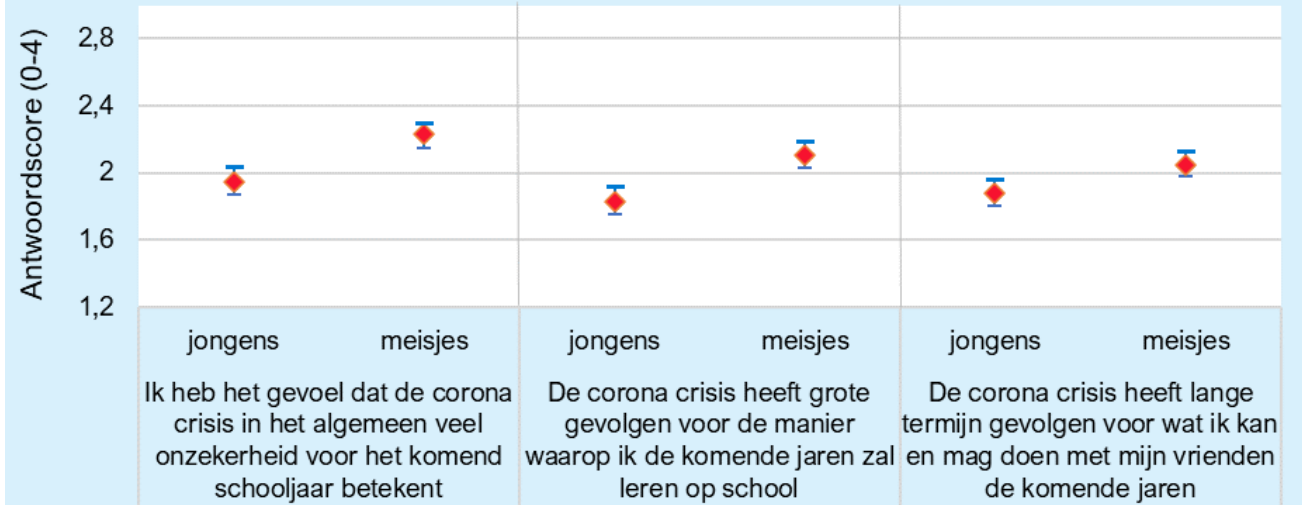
Antwoordscore (0-4)

2,8
2,4
2
1,6
1,2

jongens
meisjes
Ik heb het gevoel dat de corona crisis in het algemeen veel onzekerheid voor het komend schooljaar betekent

jongens
meisjes
De corona crisis heeft grote gevolgen voor de manier waarop ik de komende jaren zal leren op school

jongens
meisjes
De corona crisis heeft lange termijn gevolgen voor wat ik kan en mag doen met mijn vrienden de komende jaren